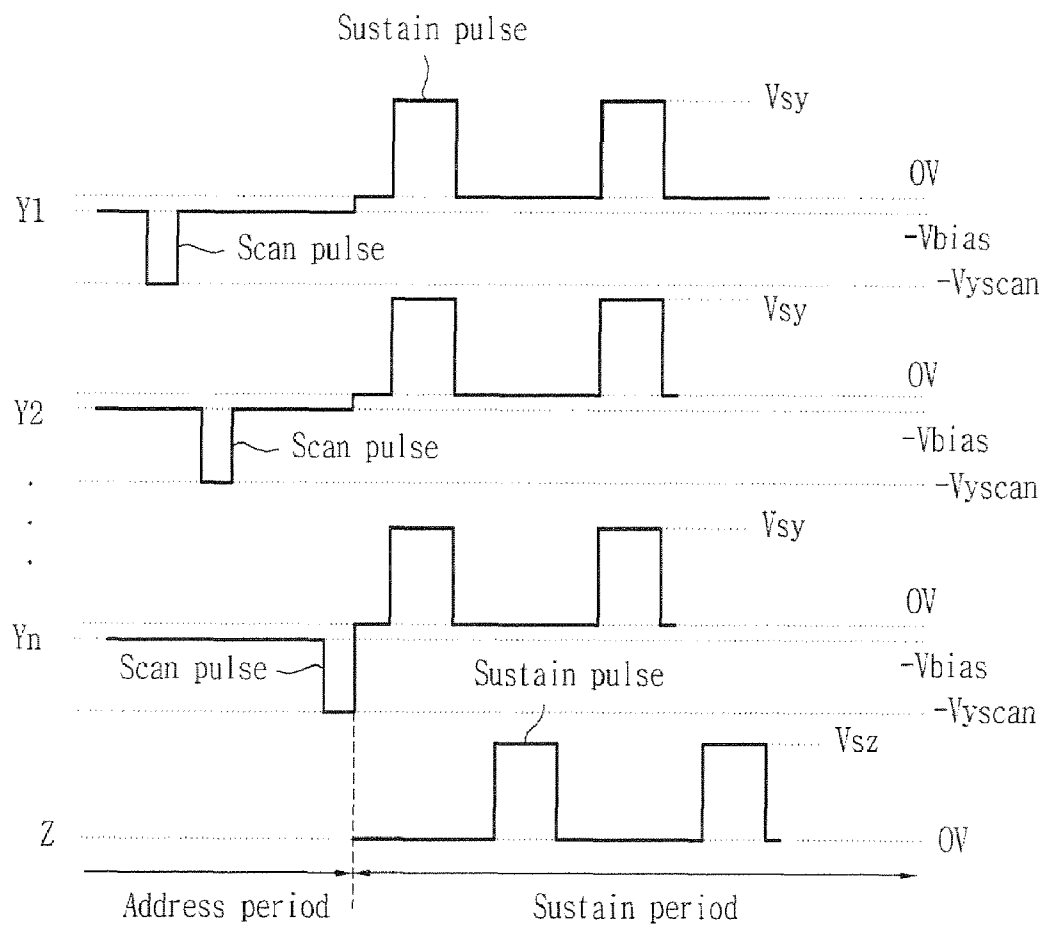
Sustain pulse

Vsy

OV

Y1

Scan pulse

-Vbias

-Vyscan

Vsy

OV

Y2

Scan pulse

-Vbias

-Vyscan

.
.
.

Vsy

OV

Yn

Scan pulse

Sustain pulse

-Vbias

-Vyscan

Vsz

Z

OV

Address period

Sustain period